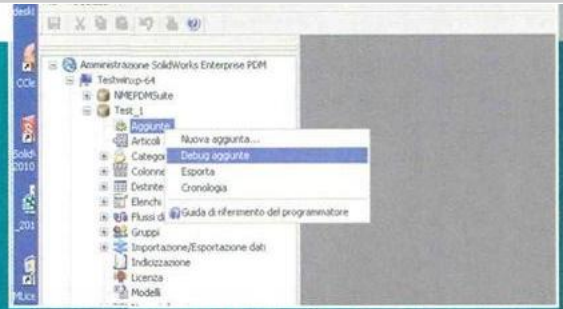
deskt

CCle

Solid 2010

_201

MLice

Amministrazione SolidWorks Enterprise PDM
Testwirup-64
NMEPDMSuite
Test_1
Aggiunte
Articoli
Categor
Colonne
Distinte
Elenchi
Flussi di
Gruppi
Importazione/Esportazione dati
Indicizzazione
Licenza
Modelli

Nuova aggiunta...
Debug aggiunte
Esporta
Cronologia
Guida di riferimento del programmatore